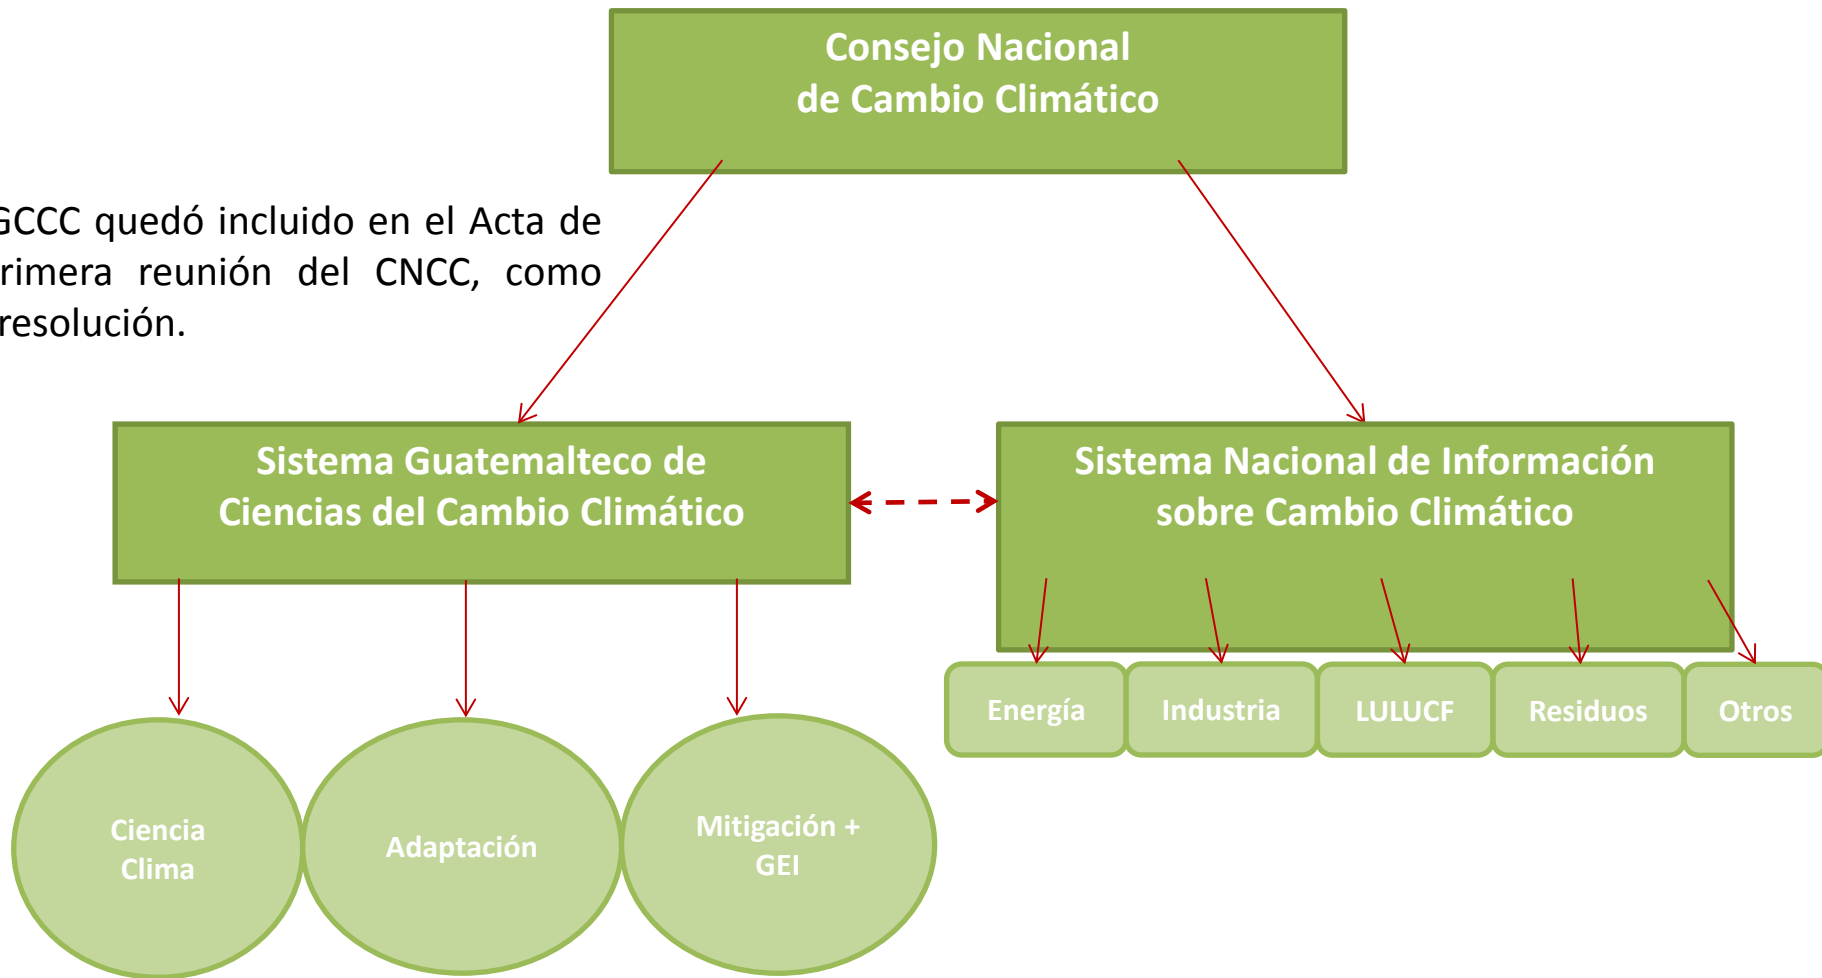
Consejo Nacional de Cambio Climático

GCCC quedó incluido en el Acta de rimera reunión del CNCC, como resolución.

Sistema Guatemalteco de Ciencias del Cambio Climático

Sistema Nacional de Información sobre Cambio Climático

Energía

Industria

LULUCF

Residuos

Otros

Ciencia Clima

Adaptación

Mitigación + GEI